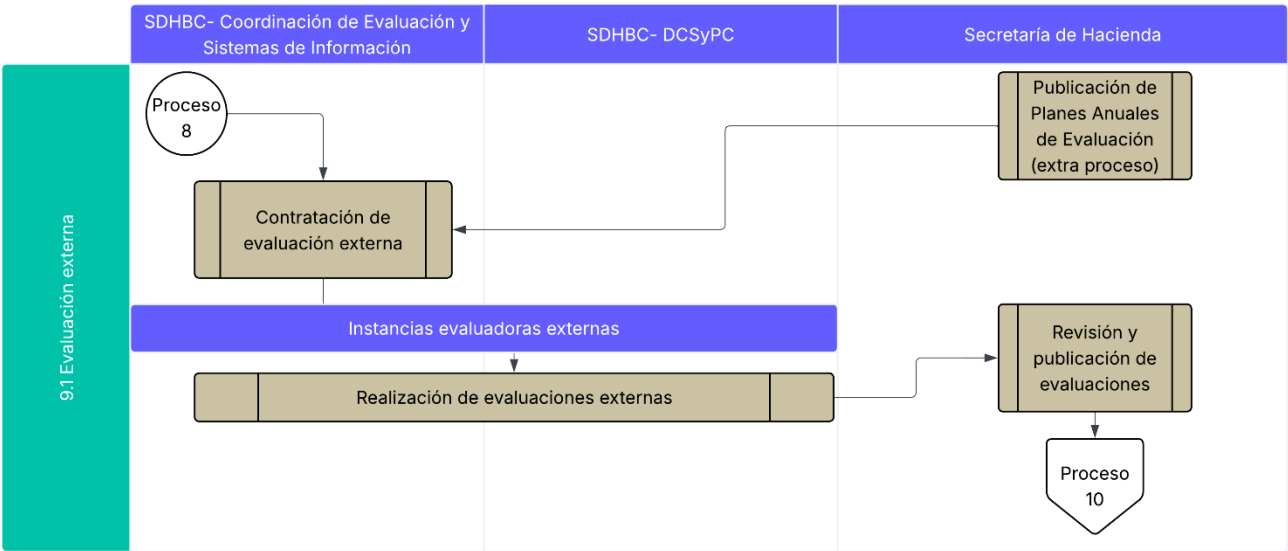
SDHBC- Coordinación de Evaluación y Sistemas de Información

SDHBC- DCSyPC

Secretaría de Hacienda

9.1 Evaluación externa

Proceso 8

Publicación de Planes Anuales de Evaluación (extra proceso)

Contratación de evaluación externa

Instancias evaluadoras externas

Revisión y publicación de evaluaciones

Realización de evaluaciones externas

Proceso 10